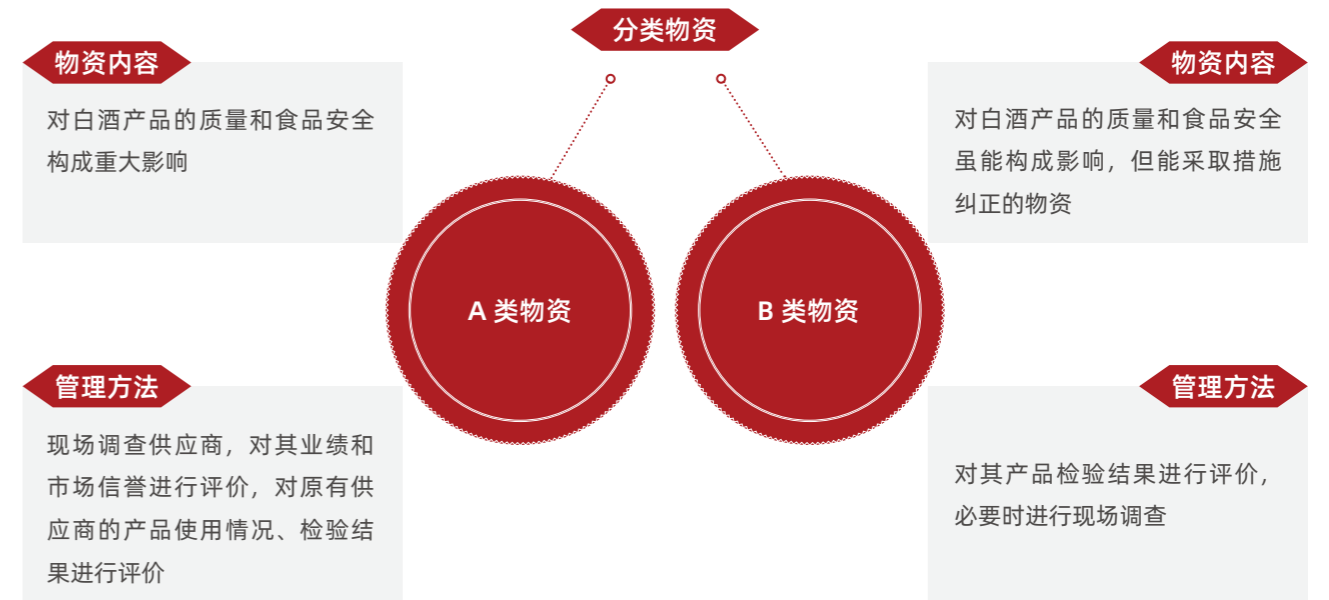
分类物资

物资内容

对白酒产品的质量和食品安全构成重大影响

物资内容

对白酒产品的质量和食品安全虽能构成影响，但能采取措施纠正的物资

A 类物资

B 类物资

管理方法

现场调查供应商，对其业绩和市场信誉进行评价，对原有供应商的产品使用情况、检验结果进行评价

管理方法

对其产品检验结果进行评价，必要时进行现场调查